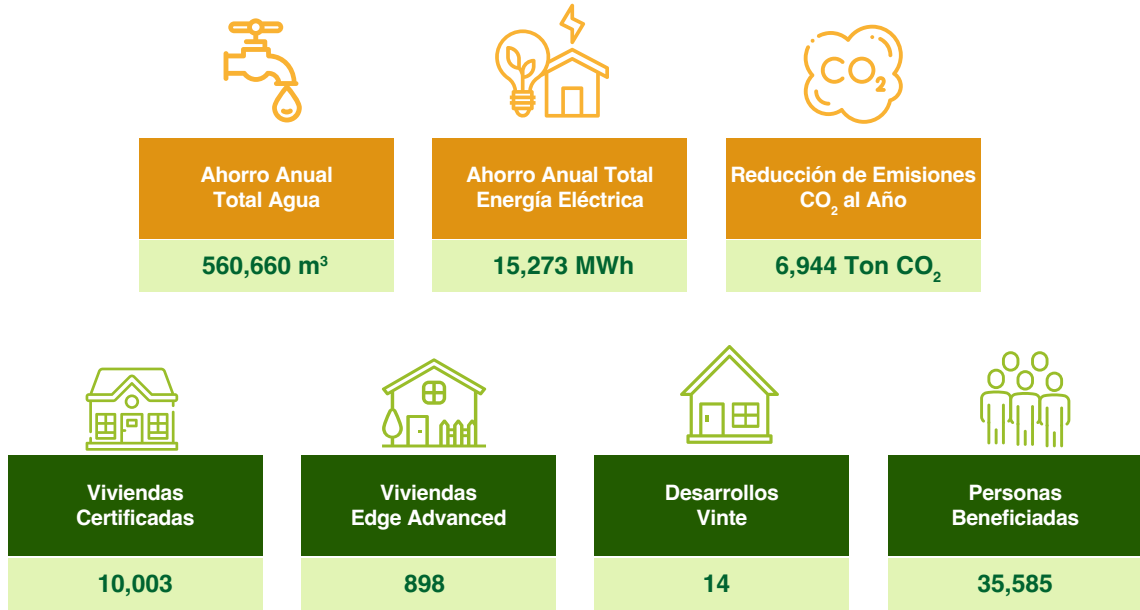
Ahorro Anual Total Agua

560,660 m$^3$

Ahorro Anual Total Energía Eléctrica

15,273 MWh

$CO_2$

Reducción de Emisiones $CO_2$ al Año

6,944 Ton $CO_2$

Viviendas Certificadas

10,003

Viviendas Edge Advanced

898

Desarrollos Vinte

14

Personas Beneficiadas

35,585